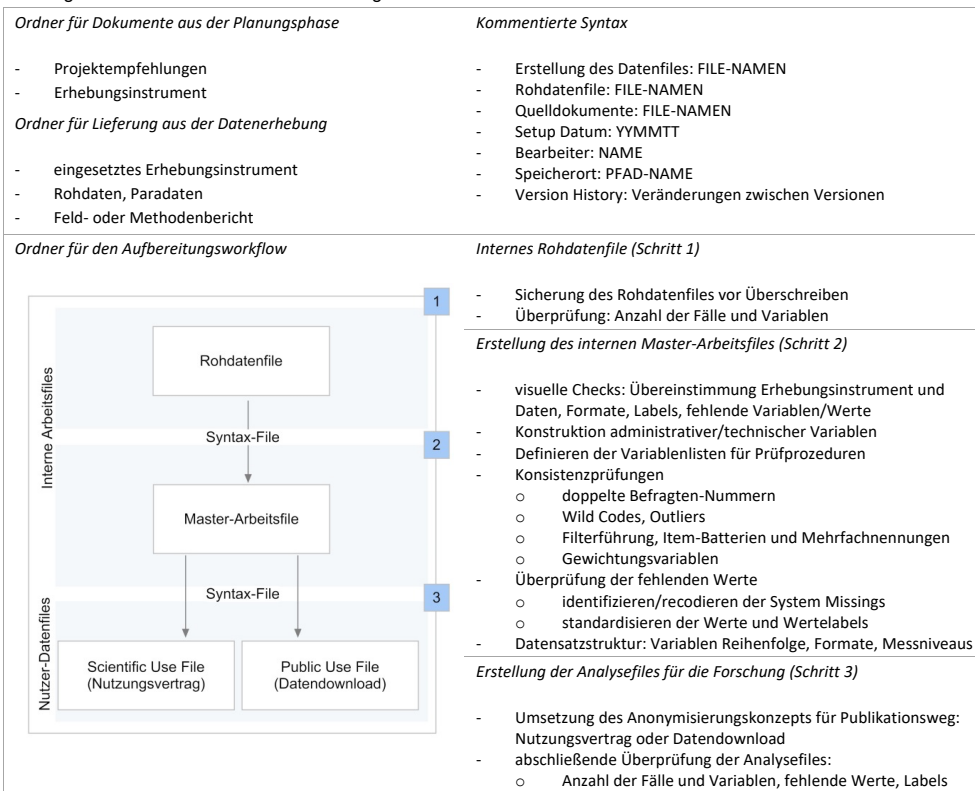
*Ordner für Dokumente aus der Planungsphase*

- Projektempfehlungen
- Erhebungsinstrument

*Ordner für Lieferung aus der Datenerhebung*

- eingesetztes Erhebungsinstrument
- Rohdaten, Paradaten
- Feld- oder Methodenbericht

*Kommentierte Syntax*

- Erstellung des Datenfiles: FILE-NAMEN
- Rohdatenfile: FILE-NAMEN
- Quelldokumente: FILE-NAMEN
- Setup Datum: YYMMTT
- Bearbeiter: NAME
- Speicherort: PFAD-NAME
- Version History: Veränderungen zwischen Versionen

*Ordner für den Aufbereitungsworkflow*

Interne Arbeitsfiles

1

Rohdatenfile

Syntax-File

2

Master-Arbeitsfile

Syntax-File

3

Nutzer-Datenfiles

Scientific Use File (Nutzungsvertrag)

Public Use File (Datendownload)

*Internes Rohdatenfile (Schritt 1)*

- Sicherung des Rohdatenfiles vor Überschreiben
- Überprüfung: Anzahl der Fälle und Variablen

*Erstellung des internen Master-Arbeitsfiles (Schritt 2)*

- visuelle Checks: Übereinstimmung Erhebungsinstrument und Daten, Formate, Labels, fehlende Variablen/Werte
- Konstruktion administrativer/technischer Variablen
- Definieren der Variablenlisten für Prüfprozeduren
- Konsistenzprüfungen
  o doppelte Befragten-Nummern
  o Wild Codes, Outliers
  o Filterführung, Item-Batterien und Mehrfachnennungen
  o Gewichtungsvariablen
- Überprüfung der fehlenden Werte
  o identifizieren/recodieren der System Missings
  o standardisieren der Werte und Wertelabels
- Datensatzstruktur: Variablen Reihenfolge, Formate, Messniveaus

*Erstellung der Analysefiles für die Forschung (Schritt 3)*

- Umsetzung des Anonymisierungskonzepts für Publikationsweg: Nutzungsvertrag oder Datendownload
- abschließende Überprüfung der Analysefiles:
  o Anzahl der Fälle und Variablen, fehlende Werte, Labels